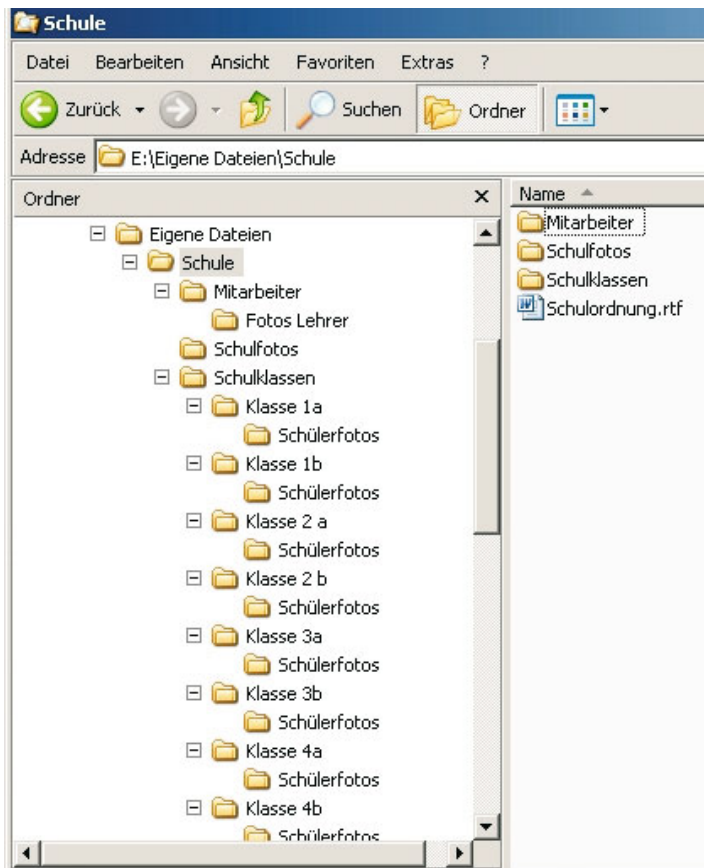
Schule

Datei Bearbeiten Ansicht Favoriten Extras ?

Zurück Suchen Ordner

Adresse E:\Eigene Dateien\Schule

Ordner ×

Eigene Dateien
Schule
Mitarbeiter
Fotos Lehrer
Schulfotos
Schulklassen
Klasse 1a
Schülerfotos
Klasse 1b
Schülerfotos
Klasse 2 a
Schülerfotos
Klasse 2 b
Schülerfotos
Klasse 3a
Schülerfotos
Klasse 3b
Schülerfotos
Klasse 4a
Schülerfotos
Klasse 4b
Schülerfotos

Name
Mitarbeiter
Schulfotos
Schulklassen
Schulordnung.rtf